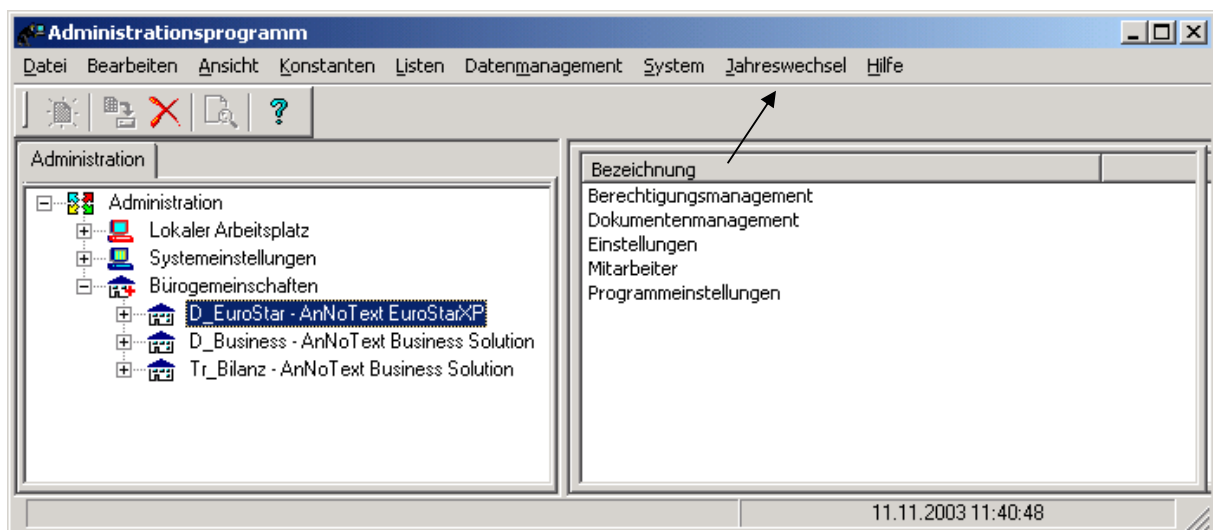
Administrationsprogramm

Datei Bearbeiten Ansicht Konstanten Listen Datenmanagement System Jahreswechsel Hilfe

Administration

Administration
Lokaler Arbeitsplatz
Systemeinstellungen
Bürogemeinschaften
D_EuroStar - AnNoText EuroStarXP
D_Business - AnNoText Business Solution
Tr_Bilanz - AnNoText Business Solution

| Bezeichnung | |
|---|---|
| Berechtigungsmanagement | |
| Dokumentenmanagement | |
| Einstellungen | |
| Mitarbeiter | |
| Programmeinstellungen | |

11.11.2003 11:40:48